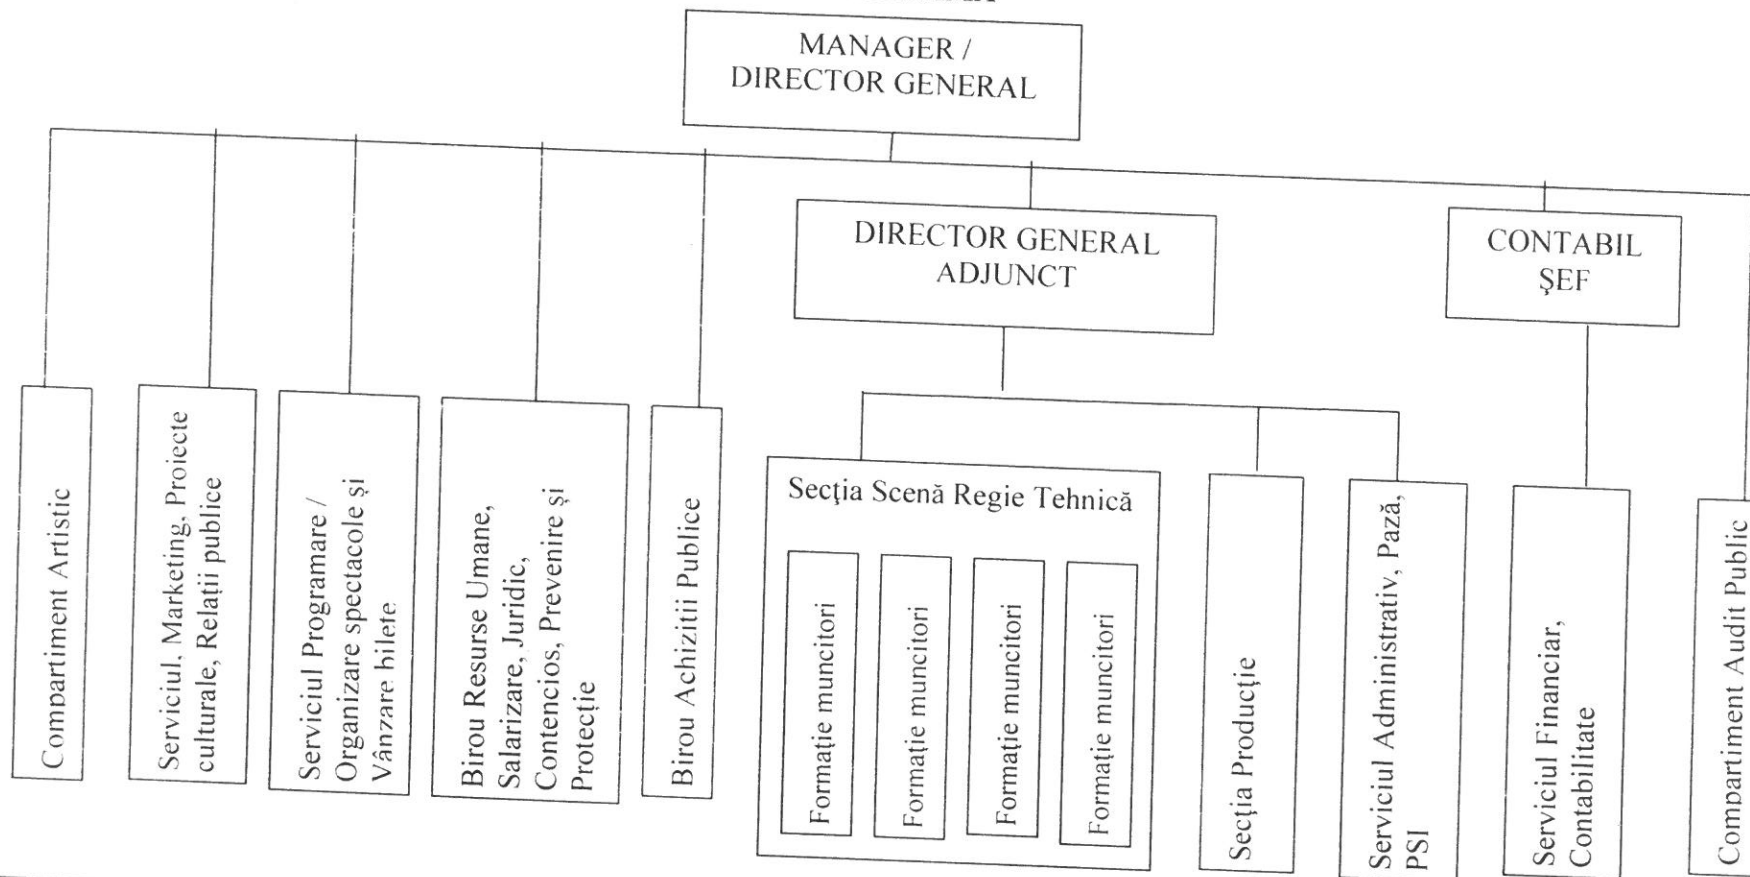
MANAGER / DIRECTOR GENERAL

DIRECTOR GENERAL ADJUNCT

CONTABIL ŞEF

Compartiment Artistic

Serviciul. Marketing, Proiecte culturale, Relații publice

Serviciul Programare / Organizare spectacole și Vânzare bilete

Birou Resurse Umane, Salarizare, Juridic, Contencios, Prevenire și Protecție

Birou Achiziții Publice

Secţia Scenă Regie Tehnică

Formație muncitori

Formație muncitori

Formație muncitori

Formație muncitori

Secția Producție

Serviciul Administrativ, Pază, PSI

Serviciul Financiar, Contabilitate

Compartiment Audit Public